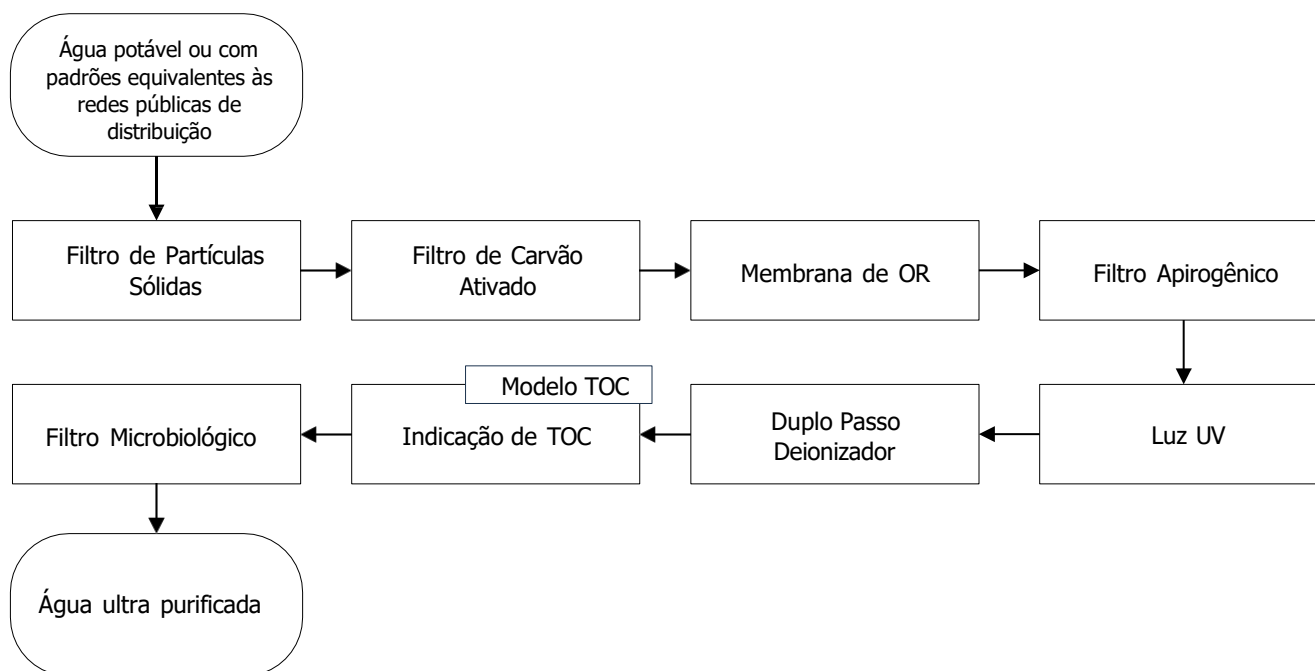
Água potável ou com padrões equivalentes às redes públicas de distribuição

Filtro de Partículas Sólidas

Filtro de Carvão Ativado

Membrana de OR

Filtro Apirogênico

Luz UV

Duplo Passo Deionizador

Modelo TOC

Indicação de TOC

Filtro Microbiológico

Água ultra purificada